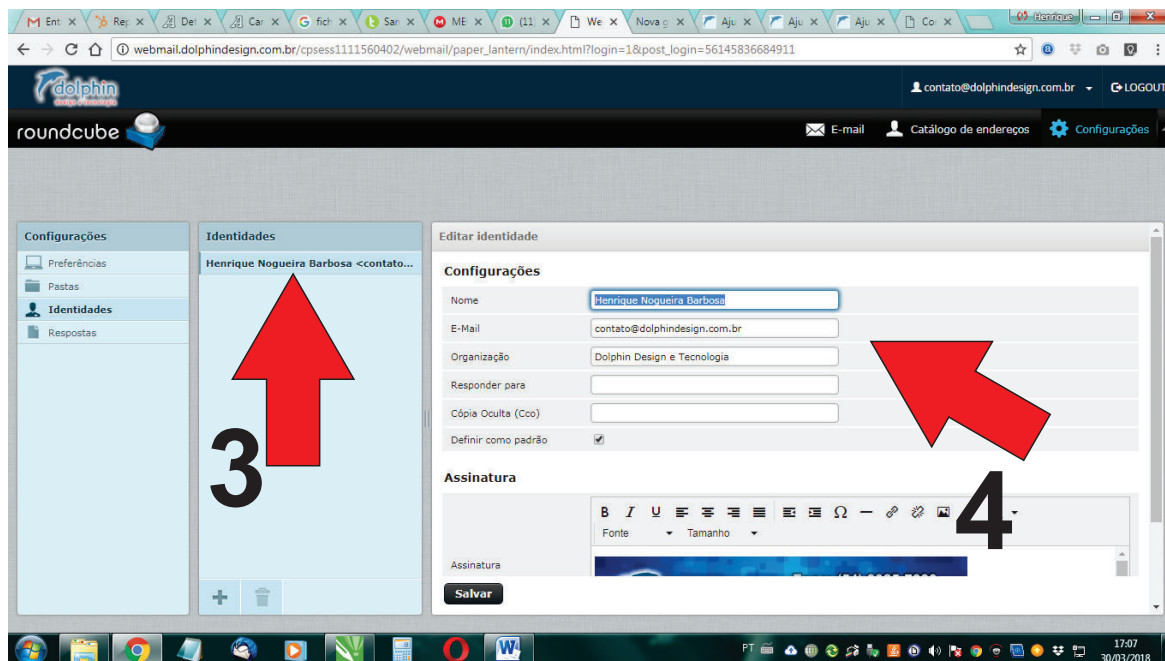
Ent × Rep × Det × Car × fich × San × ME × (11) × We × Nova × Aju × Aju × Aju × Co × Henrique

webmail.dolphindesign.com.br/cpsess1111560402/webmail/paper_lantern/index.html?login=1&post_login=56145836684911

dolphin

contato@dolphindesign.com.br LOGOUT

roundcube

E-mail Catálogo de endereços Configurações

Configurações
Preferências
Pastas
Identidades
Respostas

Identidades
Henrique Nogueira Barbosa <contato...

3

Editar identidade

Configurações

| Nome | Henrique Nogueira Barbosa |
|---|---|
| E-Mail | contato@dolphindesign.com.br |
| Organização | Dolphin Design e Tecnologia |
| Responder para | |
| Cópia Oculta (Cco) | |
| Definir como padrão | ✔ |

Assinatura

B I U Ω
Fonte Tamanho

4

Assinatura

Salvar

PT 17:07 30/03/2018